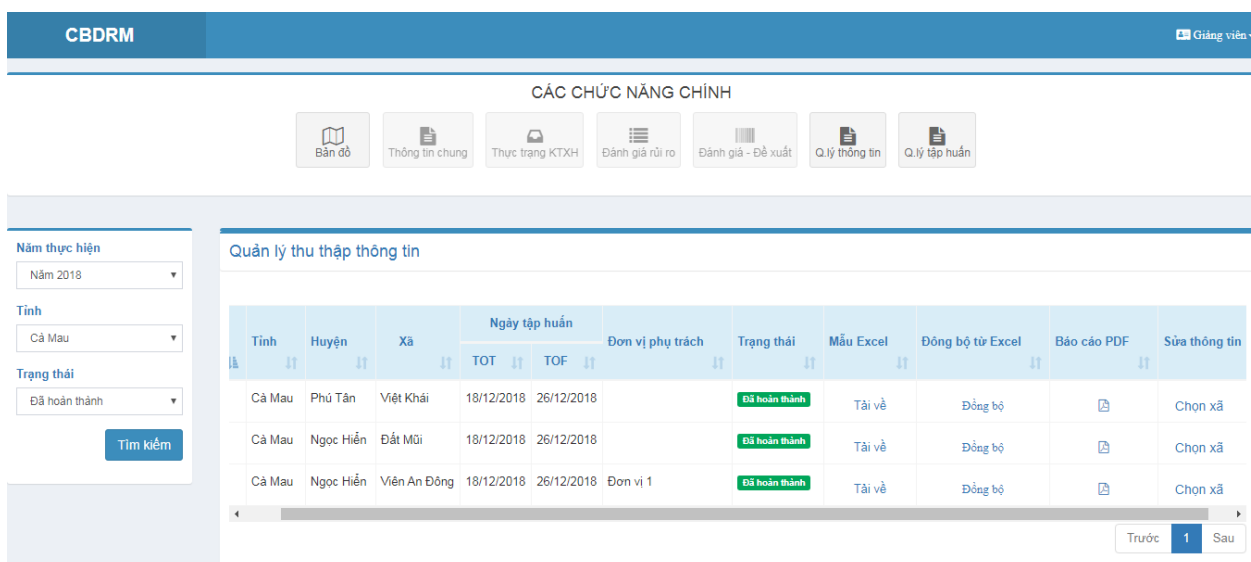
CBDRM

Giảng viên

CÁC CHỨC NĂNG CHÍNH

Bản đồ
Thông tin chung
Thực trạng KTXH
Đánh giá rủi ro
Đánh giá - Đề xuất
Q.lý thông tin
Q.lý tập huấn

Năm thực hiện
Năm 2018
Tỉnh
Cà Mau
Trạng thái
Đã hoàn thành
Tìm kiếm

Quản lý thu thập thông tin

| Tỉnh | Huyện | Xã | Ngày tập huấn TOT | Ngày tập huấn TOF | Đơn vị phụ trách | Trạng thái | Mẫu Excel | Đồng bộ từ Excel | Báo cáo PDF | Sửa thông tin |
|---|---|---|---|---|---|---|---|---|---|---|
| Cà Mau | Phú Tân | Việt Khái | 18/12/2018 | 26/12/2018 | | Đã hoàn thành | Tải về | Đồng bộ | | Chọn xã |
| Cà Mau | Ngọc Hiển | Đất Mũi | 18/12/2018 | 26/12/2018 | | Đã hoàn thành | Tải về | Đồng bộ | | Chọn xã |
| Cà Mau | Ngọc Hiển | Viên An Đông | 18/12/2018 | 26/12/2018 | Đơn vị 1 | Đã hoàn thành | Tải về | Đồng bộ | | Chọn xã |

Trước 1 Sau